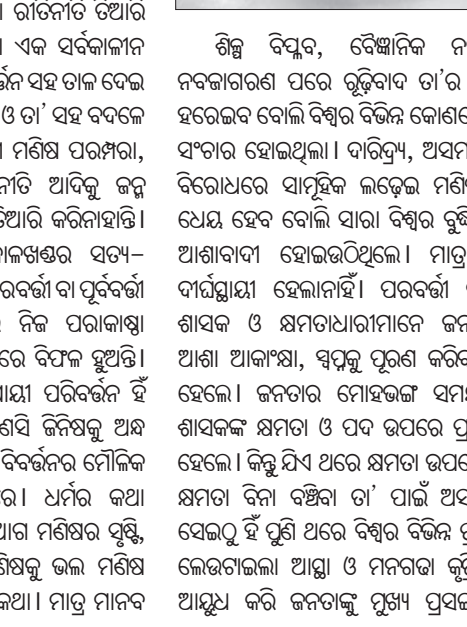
। ରୀତିନୀତି ତିଆରି
। ଏକ ସର୍ବକାଳୀନ
ର୍ତ୍ତନ ସହ ତାଳ ଦେଇ
ଓ ତା' ସହ ବଦଳେ
। ମଣିଷ ପରମ୍ପରା,
ନୀତି ଆଦିକୁ ଜନ୍ମ
ତିଆରି କରିନାହାନ୍ତି।
ାଳଖଣ୍ଡର ସତ୍ୟ–
ରବର୍ତ୍ତୀ ବା ପୂର୍ବବର୍ତ୍ତୀ
ନିଜ ପରାକାଷ୍ଠା
ରେ ବିଫଳ ହୁଅନ୍ତି।
ାୟୀ ପରିବର୍ତ୍ତନ ହିଁ
ଶସି ଜିନିଷକୁ ଅନ୍ଧ
ବିବର୍ତ୍ତନର ମୌଳିକ
ର। ଧର୍ମର କଥା
ାଗ ମଣିଷର ସୃଷ୍ଟି,
ଷିଷକୁ ଭଲ ମଣିଷ
କଥା। ମାତ୍ର ମାନବ

ଶିଳ୍ପ ବିପ୍ଳବ, ବୈଜ୍ଞାନିକ ନ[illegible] ନବଜାଗରଣ ପରେ ରୂଢ଼ିବାଦ ତା'ର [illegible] ହରେଇବ ବୋଲି ବିଶ୍ୱର ବିଭିନ୍ନ କୋଣରେ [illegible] ସଂଚାର ହୋଇଥିଲା। ଦାରିଦ୍ର୍ୟ, ଅସମ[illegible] ବିରୋଧରେ ସାମୂହିକ ଲଢ଼େଇ ମଣି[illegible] ଧ୍ୟେୟ ହେବ ବୋଲି ସାରା ବିଶ୍ୱର ବୁଦ୍ଧି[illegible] ଆଶାବାଦୀ ହୋଇଉଠିଥିଲେ। ମାତ୍ର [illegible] ଦୀର୍ଘସ୍ଥାୟୀ ହେଲାନାହିଁ। ପରବର୍ତ୍ତୀ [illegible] ଶାସକ ଓ କ୍ଷମତାଧାରୀମାନେ ଜନ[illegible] ଆଶା ଆକାଂକ୍ଷା, ସ୍ୱପ୍ନକୁ ପୂରଣ କରିବ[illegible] ହେଲେ। ଜନତାର ମୋହଭଙ୍ଗ ସମସ୍ତ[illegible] ଶାସକଙ୍କ କ୍ଷମତା ଓ ପଦ ଉପରେ ପ୍ର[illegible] ହେଲେ। କିନ୍ତୁ ଯିଏ ଥରେ କ୍ଷମତା ଉପଭ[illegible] କ୍ଷମତା ବିନା ବଞ୍ଚିବା ତା' ପାଇଁ ଅସ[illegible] ସେଇଠୁ ହିଁ ପୁଣି ଥରେ ବିଶ୍ୱର ବିଭିନ୍ନ ପ୍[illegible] ଲେଉଟାଇଲା ଆସ୍ଥା ଓ ମନଗଢ଼ା କୃତ୍ରି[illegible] ଆୟୁଧ କରି ଜନତାଙ୍କୁ ମୁଖ୍ୟ ପ୍ରସଙ୍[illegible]